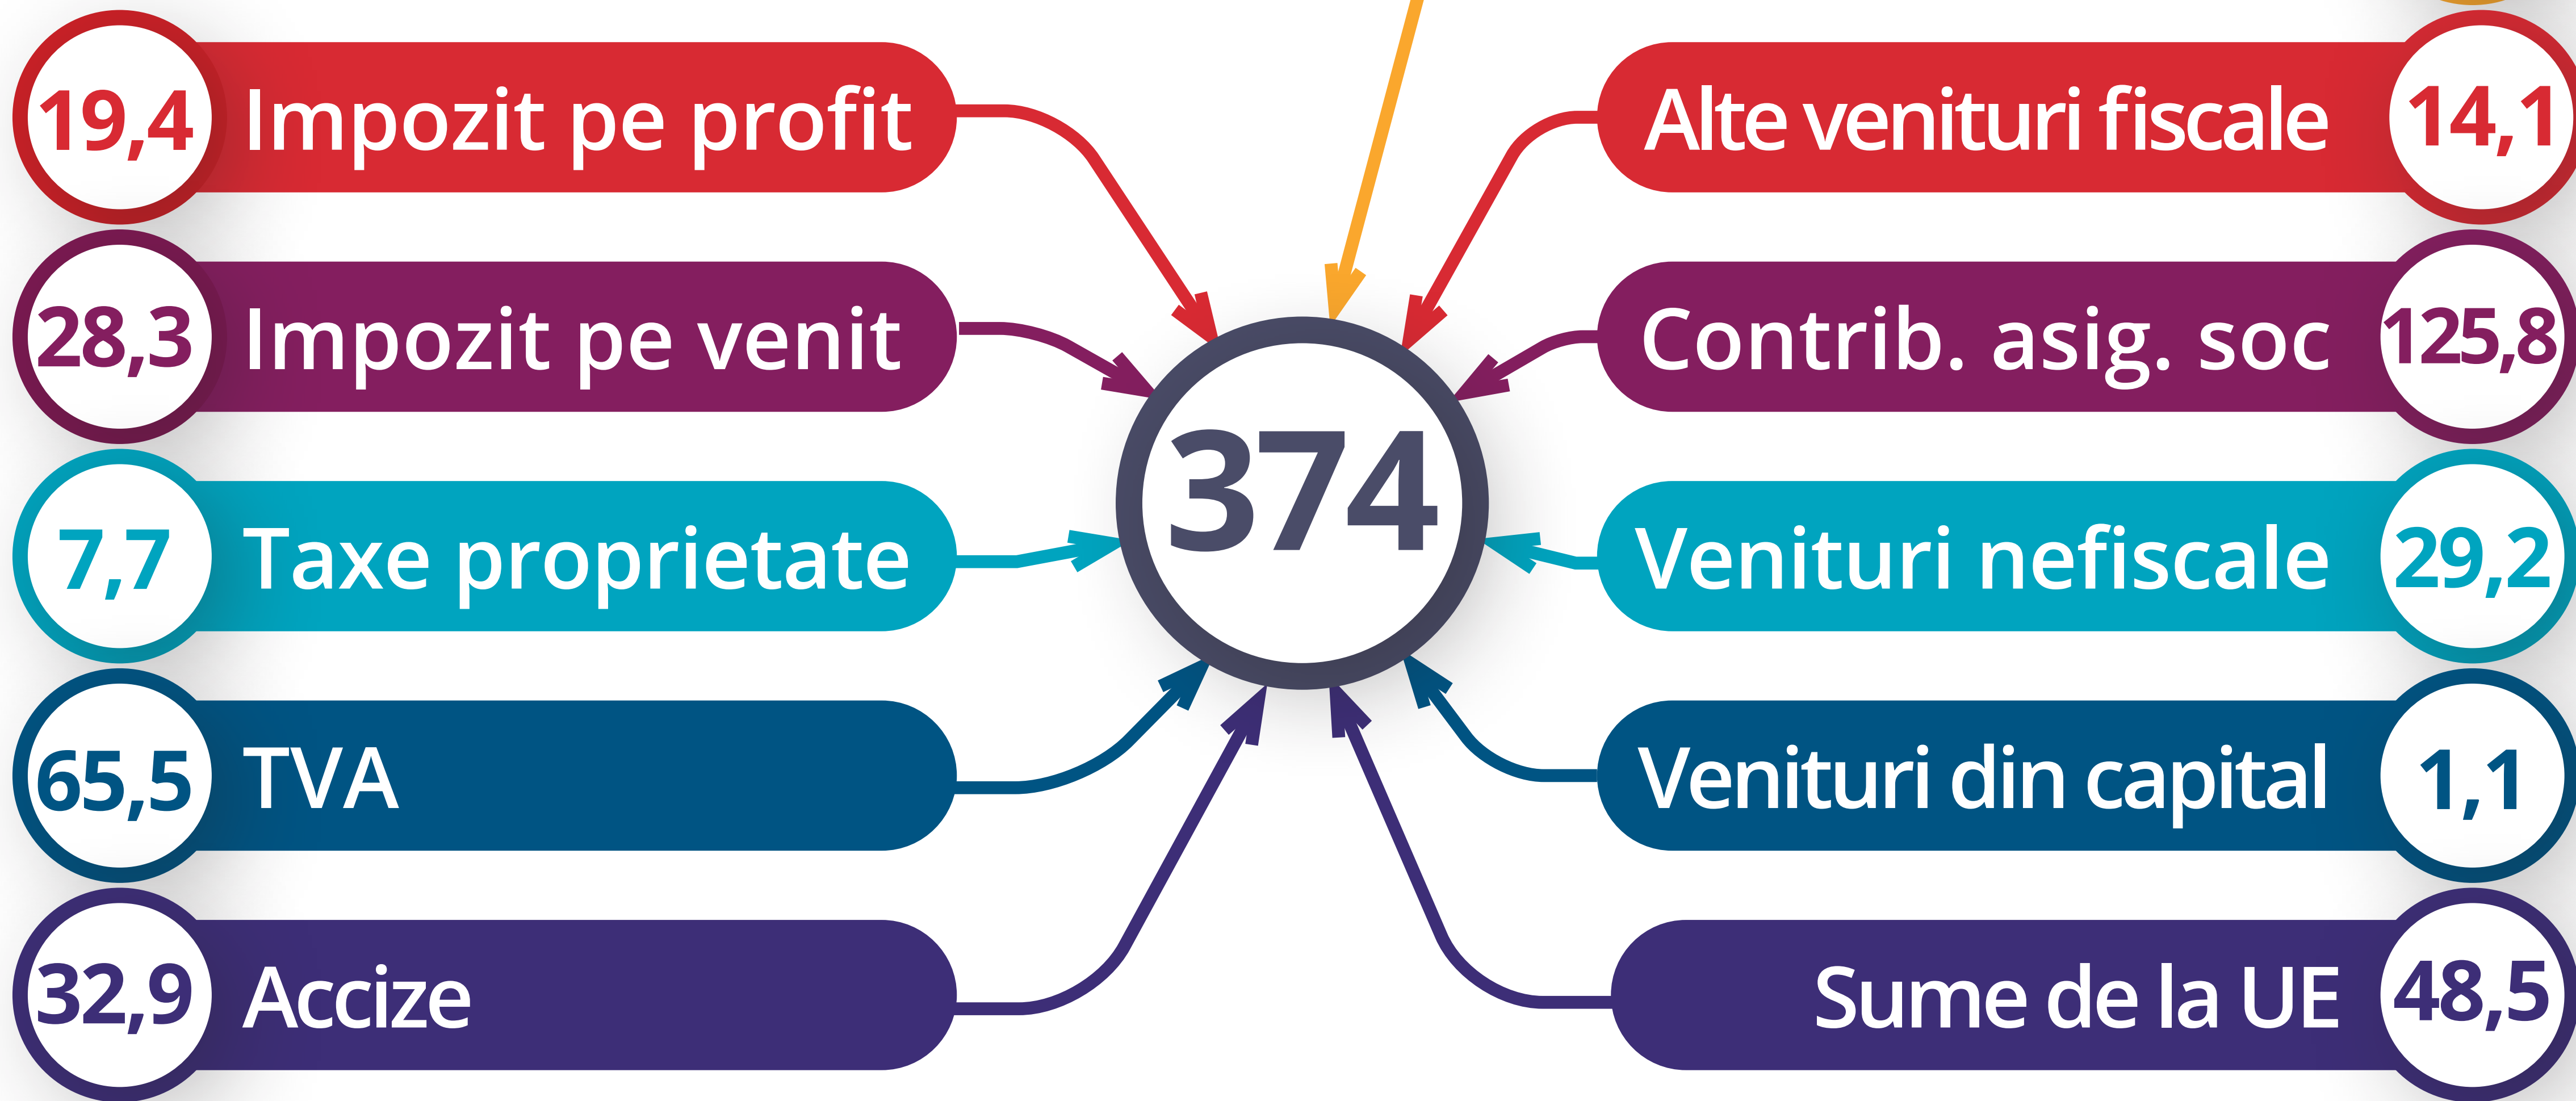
19,4 Impozit pe profit

28,3 Impozit pe venit

7,7 Taxe proprietate

65,5 TVA

32,9 Accize

374

Alte venituri fiscale 14,1

Contrib. asig. soc 125,8

Venituri nefiscale 29,2

Venituri din capital 1,1

Sume de la UE 48,5